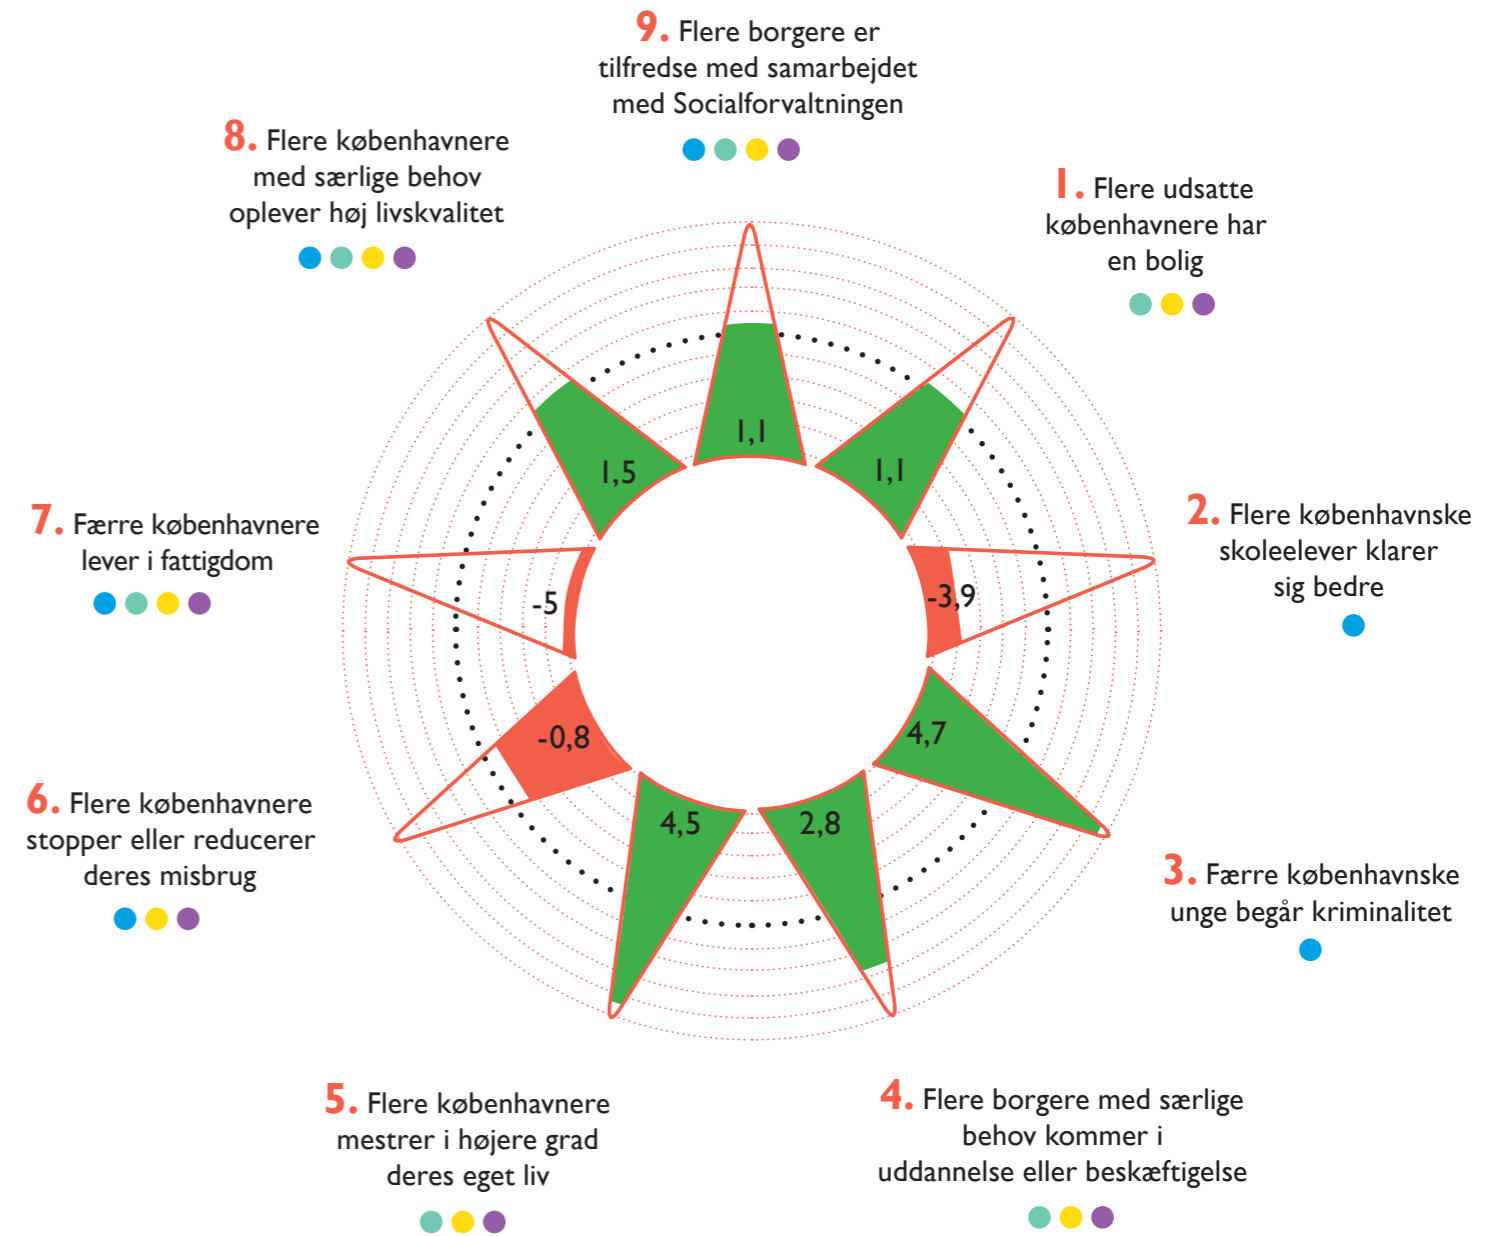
9. Flere borgere er tilfredse med samarbejdet med Socialforvaltningen

8. Flere københavnere med særlige behov oplever høj livskvalitet

1. Flere udsatte københavnere har en bolig

1,1

1,5

1,1

7. Færre københavnere lever i fattigdom

2. Flere københavnske skoleelever klarer sig bedre

-3,9

-5

4,7

-0,8

6. Flere københavnere stopper eller reducerer deres misbrug

4,5

2,8

3. Færre københavnske unge begår kriminalitet

5. Flere københavnere mestrer i højere grad deres eget liv

4. Flere borgere med særlige behov kommer i uddannelse eller beskæftigelse